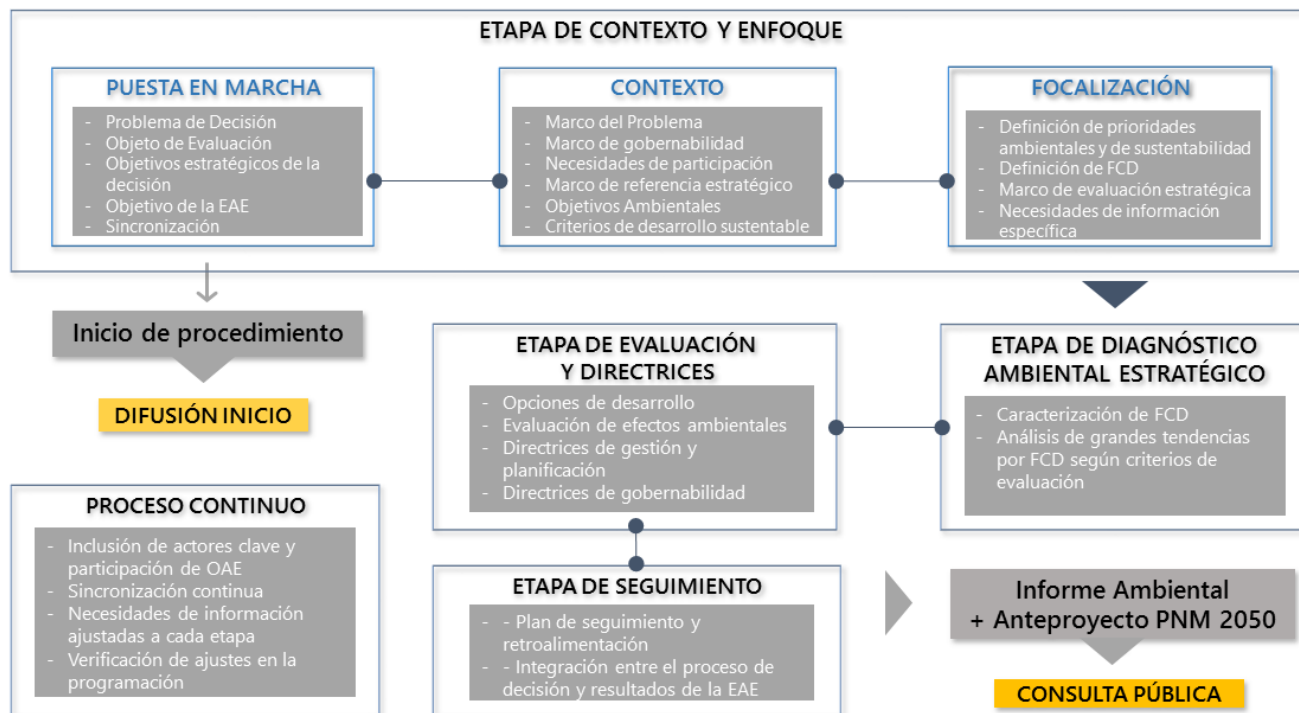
ETAPA DE CONTEXTO Y ENFOQUE

PUESTA EN MARCHA

- Problema de Decisión
- Objeto de Evaluación
- Objetivos estratégicos de la decisión
- Objetivo de la EAE
- Sincronización

CONTEXTO

- Marco del Problema
- Marco de gobernabilidad
- Necesidades de participación
- Marco de referencia estratégico
- Objetivos Ambientales
- Criterios de desarrollo sustentable

FOCALIZACIÓN

- Definición de prioridades ambientales y de sustentabilidad
- Definición de FCD
- Marco de evaluación estratégica
- Necesidades de información específica

Inicio de procedimiento

DIFUSIÓN INICIO

ETAPA DE EVALUACIÓN Y DIRECTRICES

- Opciones de desarrollo
- Evaluación de efectos ambientales
- Directrices de gestión y planificación
- Directrices de gobernabilidad

ETAPA DE DIAGNÓSTICO AMBIENTAL ESTRATÉGICO

- Caracterización de FCD
- Análisis de grandes tendencias por FCD según criterios de evaluación

PROCESO CONTINUO

- Inclusión de actores clave y participación de OAE
- Sincronización continua
- Necesidades de información ajustadas a cada etapa
- Verificación de ajustes en la programación

ETAPA DE SEGUIMIENTO

- - Plan de seguimiento y retroalimentación
- - Integración entre el proceso de decisión y resultados de la EAE

Informe Ambiental + Anteproyecto PNM 2050

CONSULTA PÚBLICA